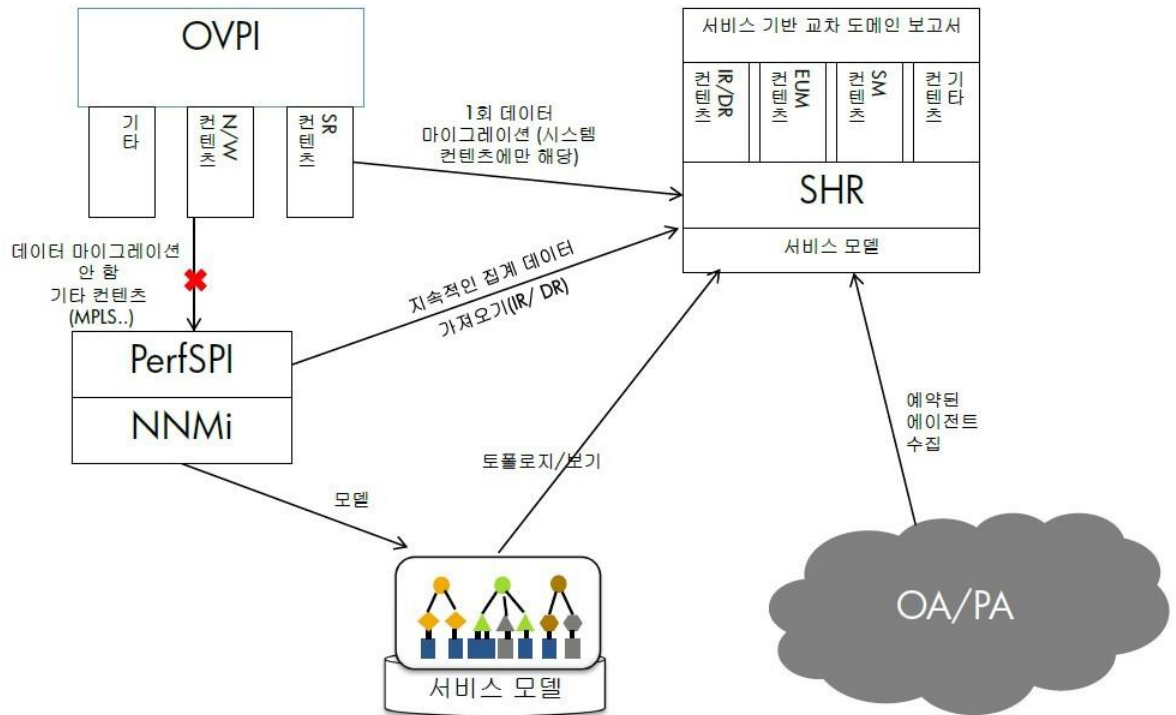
OVPI

기타

N/W 컨텐츠

SR 컨텐츠

1회 데이터 마이그레이션 (시스템 컨텐츠에만 해당)

서비스 기반 교차 도메인 보고서

IR/DR 컨텐츠

EUM 컨텐츠

SM 컨텐츠

기타 컨텐츠

SHR

서비스 모델

데이터 마이그레이션 안 함 기타 컨텐츠 (MPLS..)

지속적인 집계 데이터 가져오기(IR/ DR)

PerfSPI

NNMi

토폴로지/보기

예약된 에이전트 수집

모델

서비스 모델

OA/PA